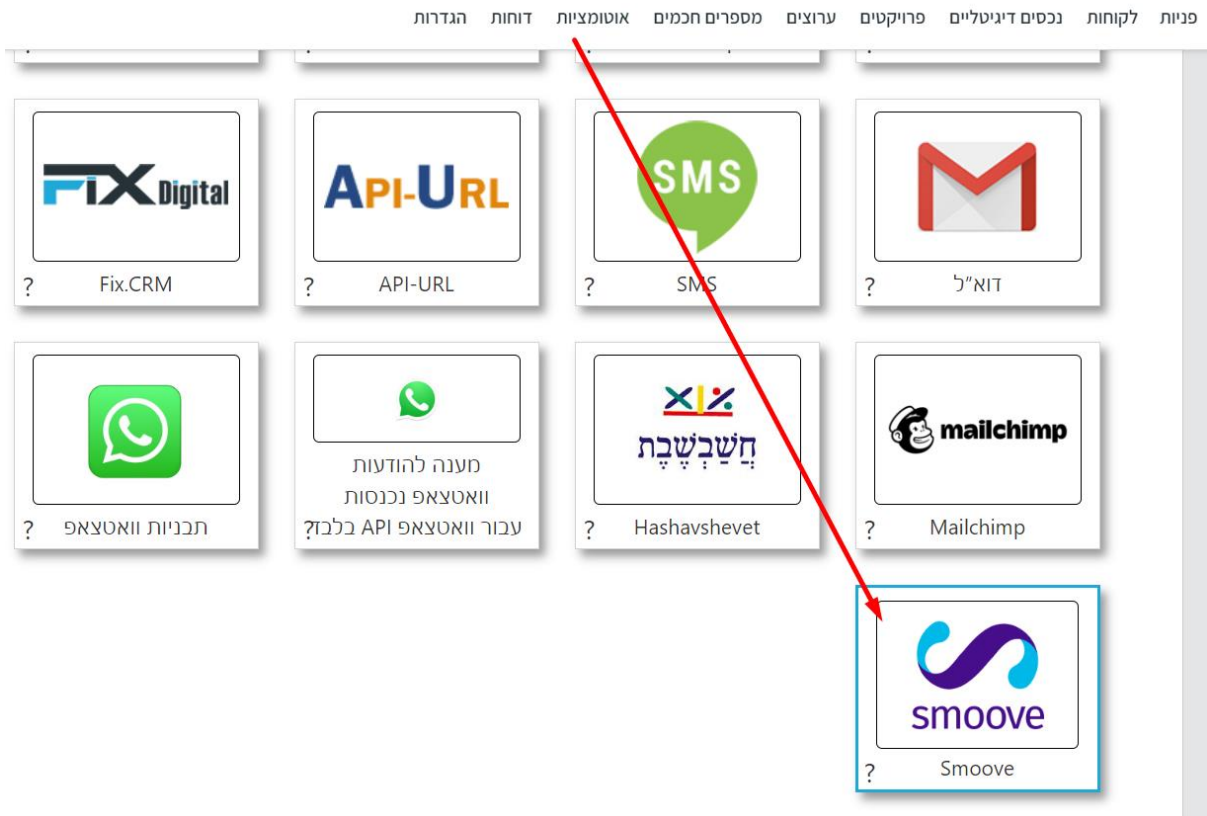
פניות לקוחות נכסים דיגיטליים פרויקטים ערוצים מספרים חכמים אוטומציות דוחות הגדרות

FIX Digital
Fix.CRM ?

API-URL
API-URL ?

SMS
SMS ?

דוא"ל ?

תבניות וואטצאפ ?

מענה להודעות וואטצאפ נכנסות עבור וואטצאפ API בלבד ?

חֲשַׁבְשֶׁבֶת
Hashavshevet ?

mailchimp
Mailchimp ?

smoove
Smoove ?